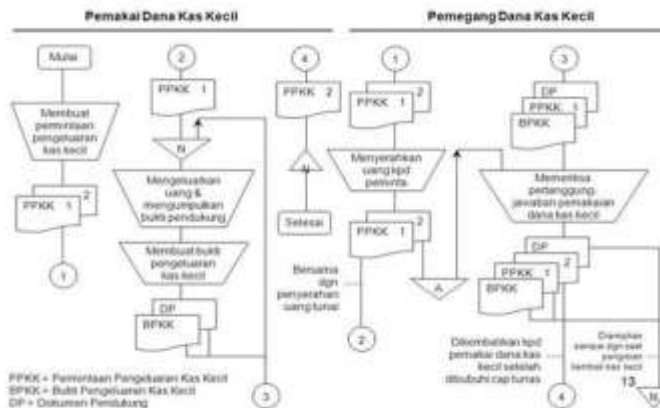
Pemakai Dana Kas Kecil

Pemegang Dana Kas Kecil

Mulai

Membuat permintaan pengeluaran kas kecil

PPKK 1

2

1

2

PPKK 1

N

Mengeluarkan uang & mengumpulkan bukti pendukung

Membuat bukti pengeluaran kas kecil

DP

BPKK

3

4

PPKK 2

N

Selesai

1

PPKK 1

2

Menyerahkan uang kpd peminta

PPKK 1

2

Bersama dgn penyerahan uang tunai

2

A

3

DP

PPKK 1

BPKK

Memeriksa pertanggung jawaban pemakaian dana kas kecil

DP

PPKK 1

2

BPKK

Dikembalikan kpd pemakai Dana kas kecil setelah dibubuhi cap lunas

4

Disimpan sampai dgn saat pengisian kembali kas kecil

13

N

PPKK = Permintaan Pengeluaran Kas Kecil
BPKK = Bukti Pengeluaran Kas Kecil
DP = Dokumen Pendukung